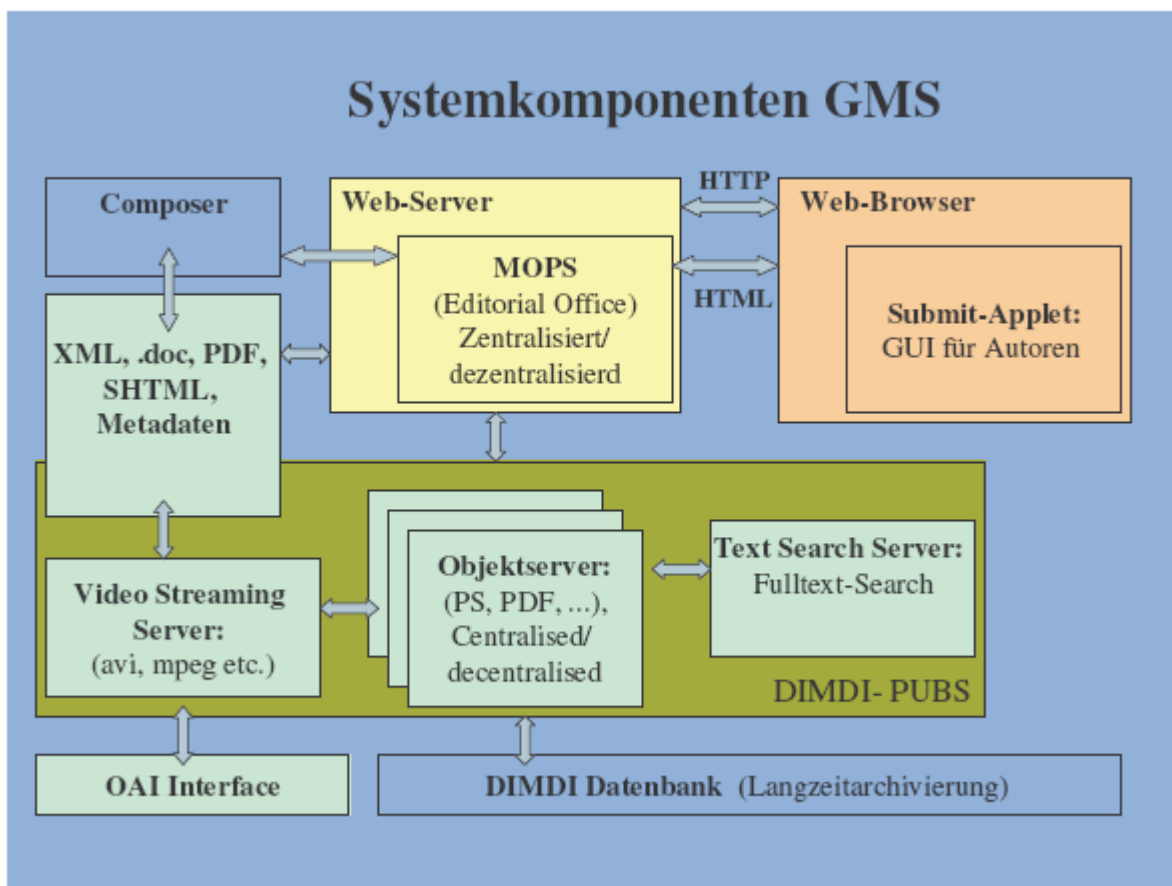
Systemkomponenten GMS

Composer

Web-Server

HTTP

Web-Browser

MOPS
(Editorial Office)
Zentralisiert/
dezentralisierd

HTML

Submit-Applet:
GUI für Autoren

XML, .doc, PDF, SHTML, Metadaten

Video Streaming Server:
(avi, mpeg etc.)

Objektserver:
(PS, PDF, ...),
Centralised/
decentralised

Text Search Server:
Fulltext-Search

DIMDI- PUBS

OAI Interface

DIMDI Datenbank (Langzeitarchivierung)